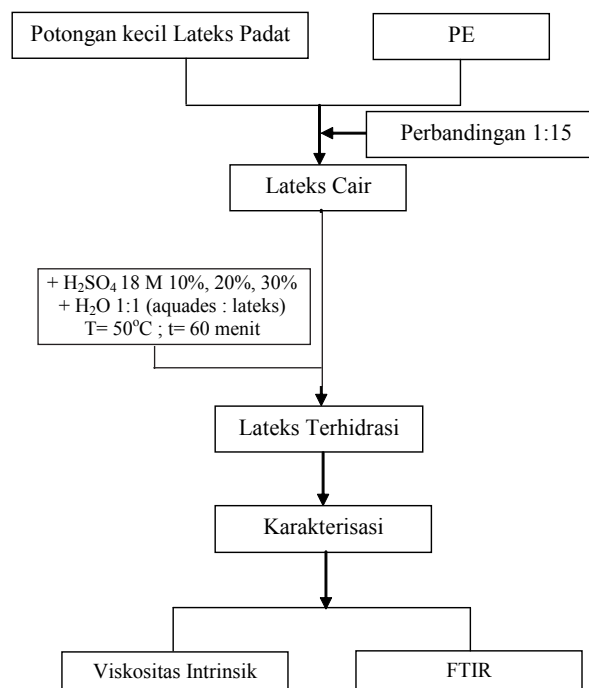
Potongan kecil Lateks Padat

PE

Perbandingan 1:15

Lateks Cair

+ $H_2SO_4$ 18 M 10%, 20%, 30%
+ $H_2O$ 1:1 (aquades : lateks)
T= $50^oC$ ; t= 60 menit

Lateks Terhidrasi

Karakterisasi

Viskositas Intrinsik

FTIR